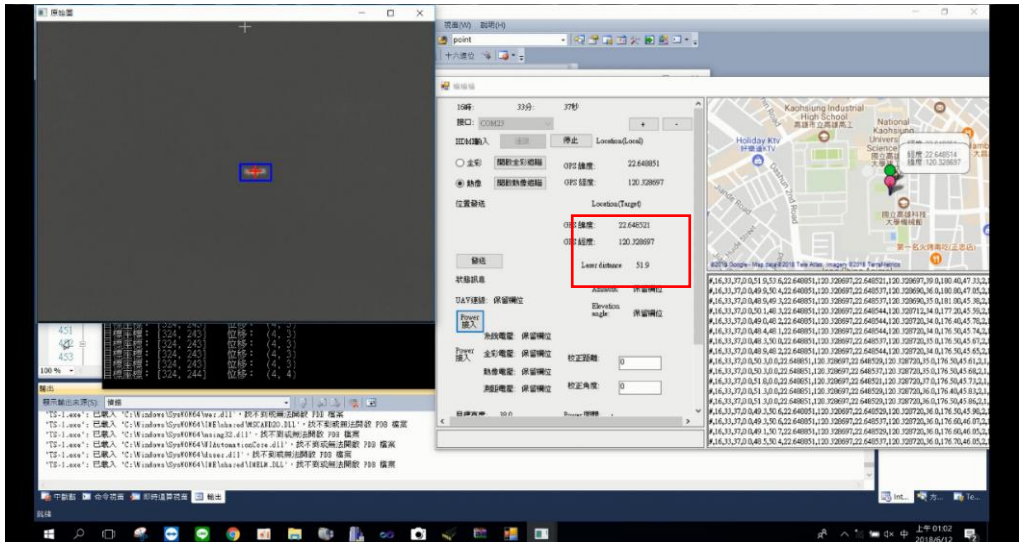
原始圖

視窗(W) 說明(H)

point

十六進位

16時: 33分: 37秒

接口: COM23

HDMI輸入 停止 Location(Local)

全彩 開啟全彩相機 GPS 緯度: 22.648851

熱像 開啟熱像相機 GPS 經度: 120.328697

位置發送 Location(Target)

GPS 緯度: 22.648521

GPS 經度: 120.328697

發送

Laser distance 51.9

狀態訊息

Azimuth: 保留欄位

U&V經緯: 保留欄位

Elevation angle: 保留欄位

Power 讀入

熱感電壓: 保留欄位

Power 讀入 全彩電壓: 保留欄位 校正距離: 0

熱像電壓: 保留欄位

測距電壓: 保留欄位 校正角度: 0

Kaohsiung Industrial High School

National Kaohsiung University of Science

Holiday Ktv

緯度: 22.648514
經度: 120.328697

©2018 Google - Map data ©2018 Tele Atlas, Imagery ©2018 TerraMetrics

#,16,33,37,0,0,51.9,53.6,22.648851,120.328697,22.648521,120.328697,39.0,180.40,47.33,2
#,16,33,37,0,0,49.9,50.4,22.648851,120.328697,22.648537,120.328690,36.0,180.90,45.75,2

451
452
453

目標座標: [324, 243] 位移: (4, 3)
目標座標: [324, 243] 位移: (4, 3)
目標座標: [324, 244] 位移: (4, 4)

100 %

輸出

顯示輸出來源(S): 偵錯

'TS-1.exe': 已載入 'C:\Windows\SysWOW64\wer.dll'。找不到或無法開啟 PDB 檔案
'TS-1.exe': 已載入 'C:\Windows\SysWOW64\MSCAND20.DLL'。找不到或無法開啟 PDB 檔案
'TS-1.exe': 已載入 'C:\Windows\SysWOW64\msimg32.dll'。找不到或無法開啟 PDB 檔案
'TS-1.exe': 已載入 'C:\Windows\SysWOW64\UIAutomationCore.dll'。找不到或無法開啟 PDB 檔案
'TS-1.exe': 已載入 'C:\Windows\SysWOW64\dsreg.dll'。找不到或無法開啟 PDB 檔案
'TS-1.exe': 已載入 'C:\Windows\SysWOW64\IMELM.DLL'。找不到或無法開啟 PDB 檔案

中斷點 命令視窗 即時運算視窗 輸出

就緒

上午 01:02
2018/6/12